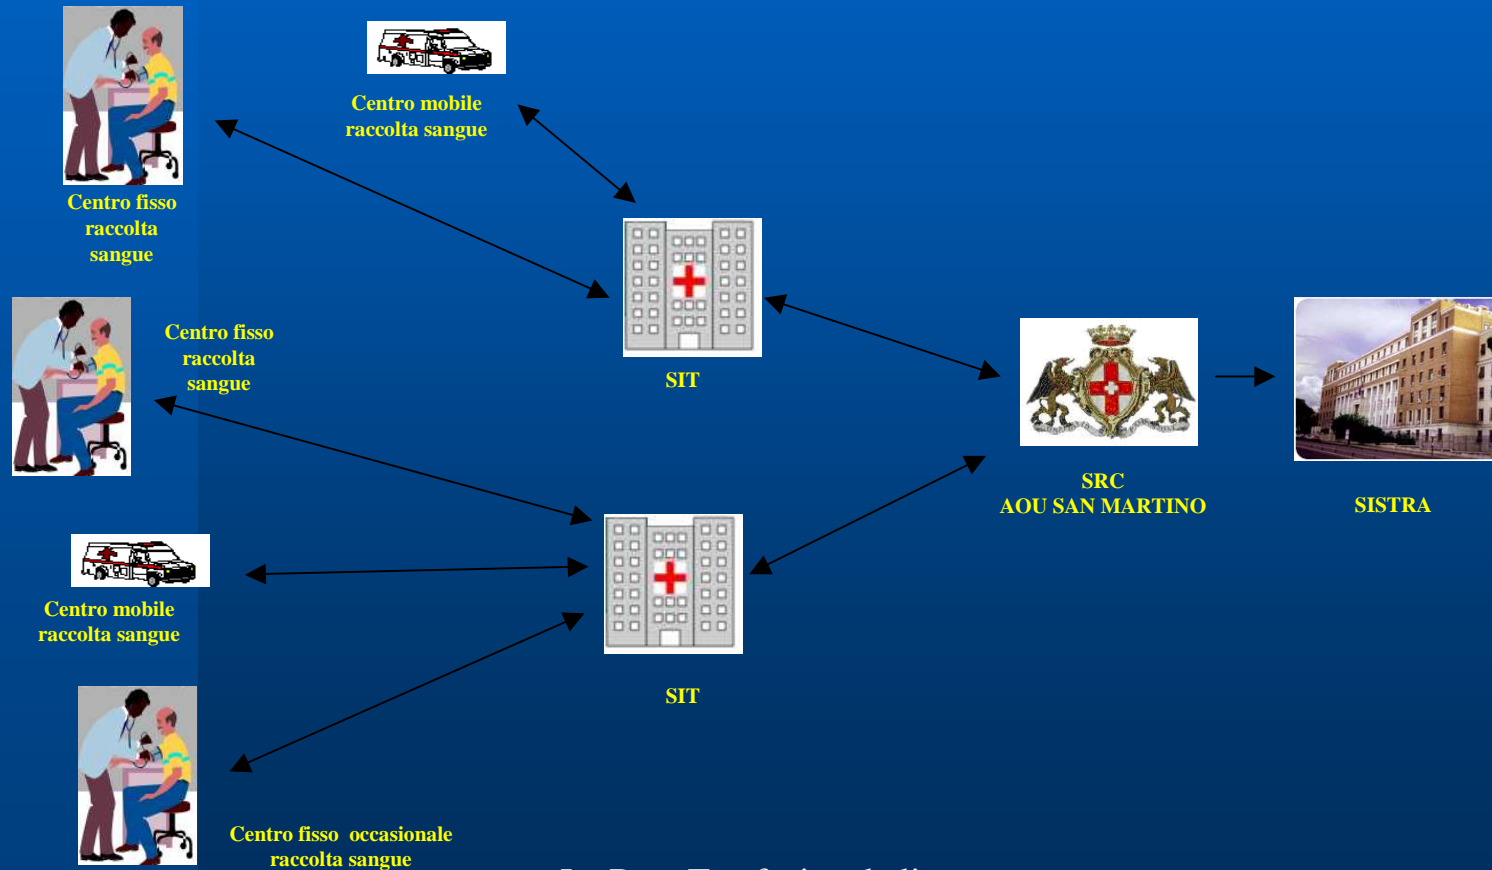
Centro mobile raccolta sangue

Centro fisso raccolta sangue

Centro fisso raccolta sangue

SIT

SRC
AOU SAN MARTINO

SISTRA

Centro mobile raccolta sangue

SIT

Centro fisso occasionale raccolta sangue

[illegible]